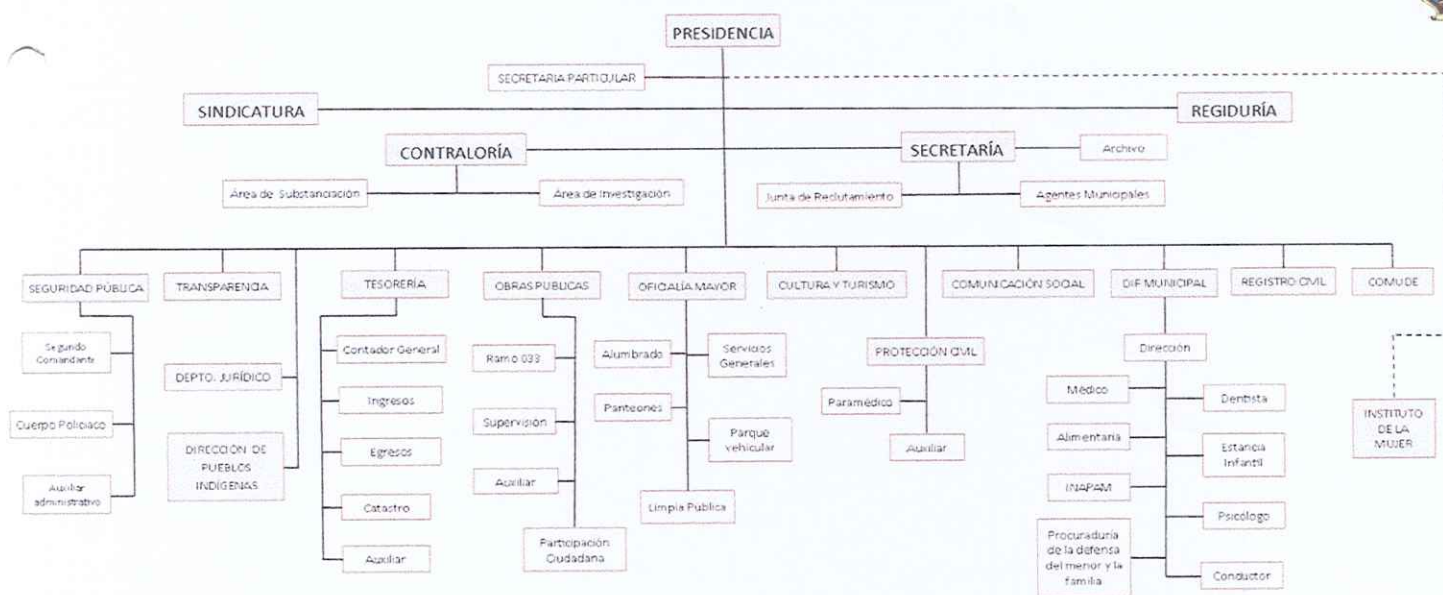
PRESIDENCIA

SECRETARIA PARTICULAR

SINDICATURA

REGIDURÍA

CONTRALORÍA

SECRETARÍA

Archivo

Area de Substanciación

Area de Investigación

Junta de Reclutamiento

Agentes Municipales

SEGURIDAD PÚBLICA

Segundo Comandante

Cuerpo Policiaco

Auxiliar administrativo

TRANSPARENCIA

DEPTO. JURÍDICO

DIRECCIÓN DE PUEBLOS INDÍGENAS

TESORERÍA

Contador General

Ingresos

Egresos

Catastro

Auxiliar

OBRAS PUBLICAS

Ramo 033

Supervisión

Auxiliar

Participación Ciudadana

OFICIALÍA MAYOR

Alumbrado

Servicios Generales

Panteones

Parque vehicular

Limpia Publica

CULTURA Y TURISMO

COMUNICACIÓN SOCIAL

PROTECCIÓN CIVIL

Paramédico

Auxiliar

DIF MUNICIPAL

Dirección

Médico

Dentista

Alimentaria

Estancia Infantil

INAPAM

Psicólogo

Procuraduría de la defensa del menor y la familia

Conductor

REGISTRO CIVIL

COMUDE

INSTITUTO DE LA MUJER